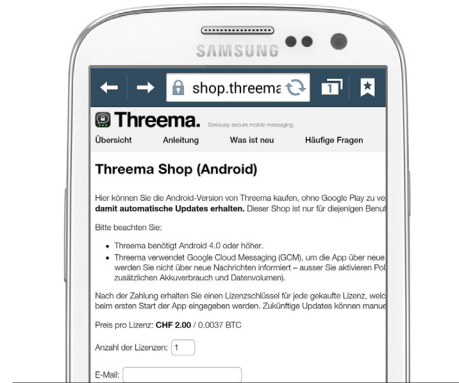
SAMSUNG

shop.threema

Threema. Seriously secure mobile messaging

Übersicht Anleitung Was ist neu Häufige Fragen

Threema Shop (Android)

Hier können Sie die Android-Version von Threema kaufen, ohne Google Play zu ve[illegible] damit automatische Updates erhalten. Dieser Shop ist nur für diejenigen Benut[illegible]

Bitte beachten Sie:

• Threema benötigt Android 4.0 oder höher.
• Threema verwendet Google Cloud Messaging (GCM), um die App über neue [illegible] werden Sie nicht über neue Nachrichten informiert – ausser Sie aktivieren Pol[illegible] zusätzlichen Akkuverbrauch und Datenvolumen).

Nach der Zahlung erhalten Sie einen Lizenzschlüssel für jede gekaufte Lizenz, welc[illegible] beim ersten Start der App eingegeben werden. Zukünftige Updates können manue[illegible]

Preis pro Lizenz: CHF 2.00 / 0.0037 BTC

Anzahl der Lizenzen: 1

E-Mail: